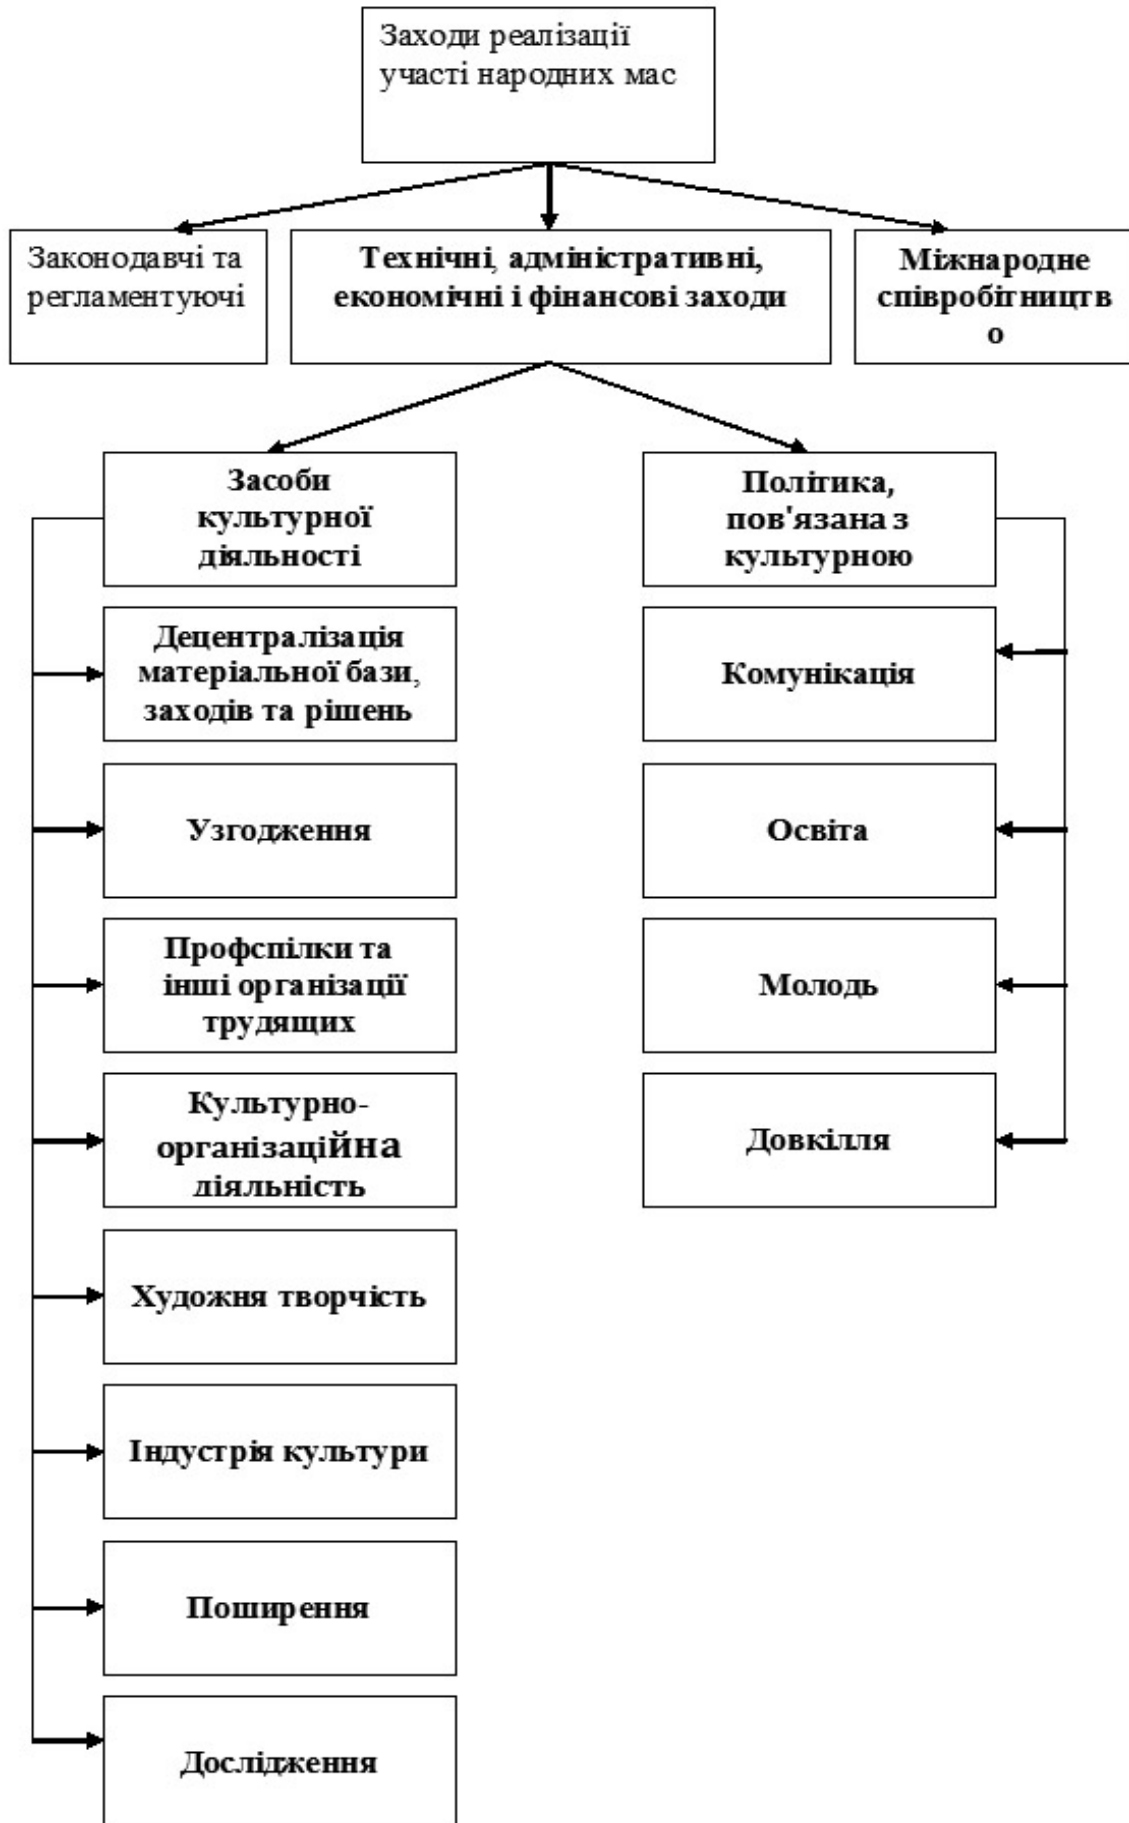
Заходи реалізації участі народних мас

Законодавчі та регламентуючі

Технічні, адміністративні, економічні і фінансові заходи

Міжнародне співробітництв о

Засоби культурної діяльності

Політика, пов'язана з культурною

Децентралізація матеріальної бази, заходів та рішень

Узгодження

Профспілки та інші організації трудящих

Культурно-організаційна діяльність

Художня творчість

Індустрія культури

Поширення

Дослідження

Комунікація

Освіта

Молодь

Довкілля